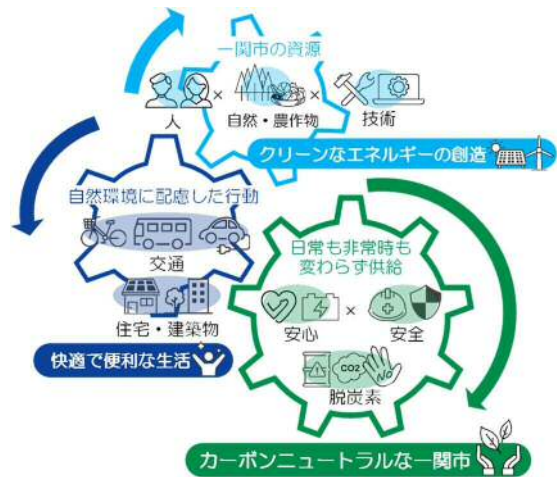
一関市の資源

人 × 自然・農作物 × 技術

クリーンなエネルギーの創造

自然環境に配慮した行動

交通

住宅・建築物

快適で便利な生活

日常も非常時も変わらず供給

安心 × 安全

CO2

NO

脱炭素

カーボンニュートラルな一関市